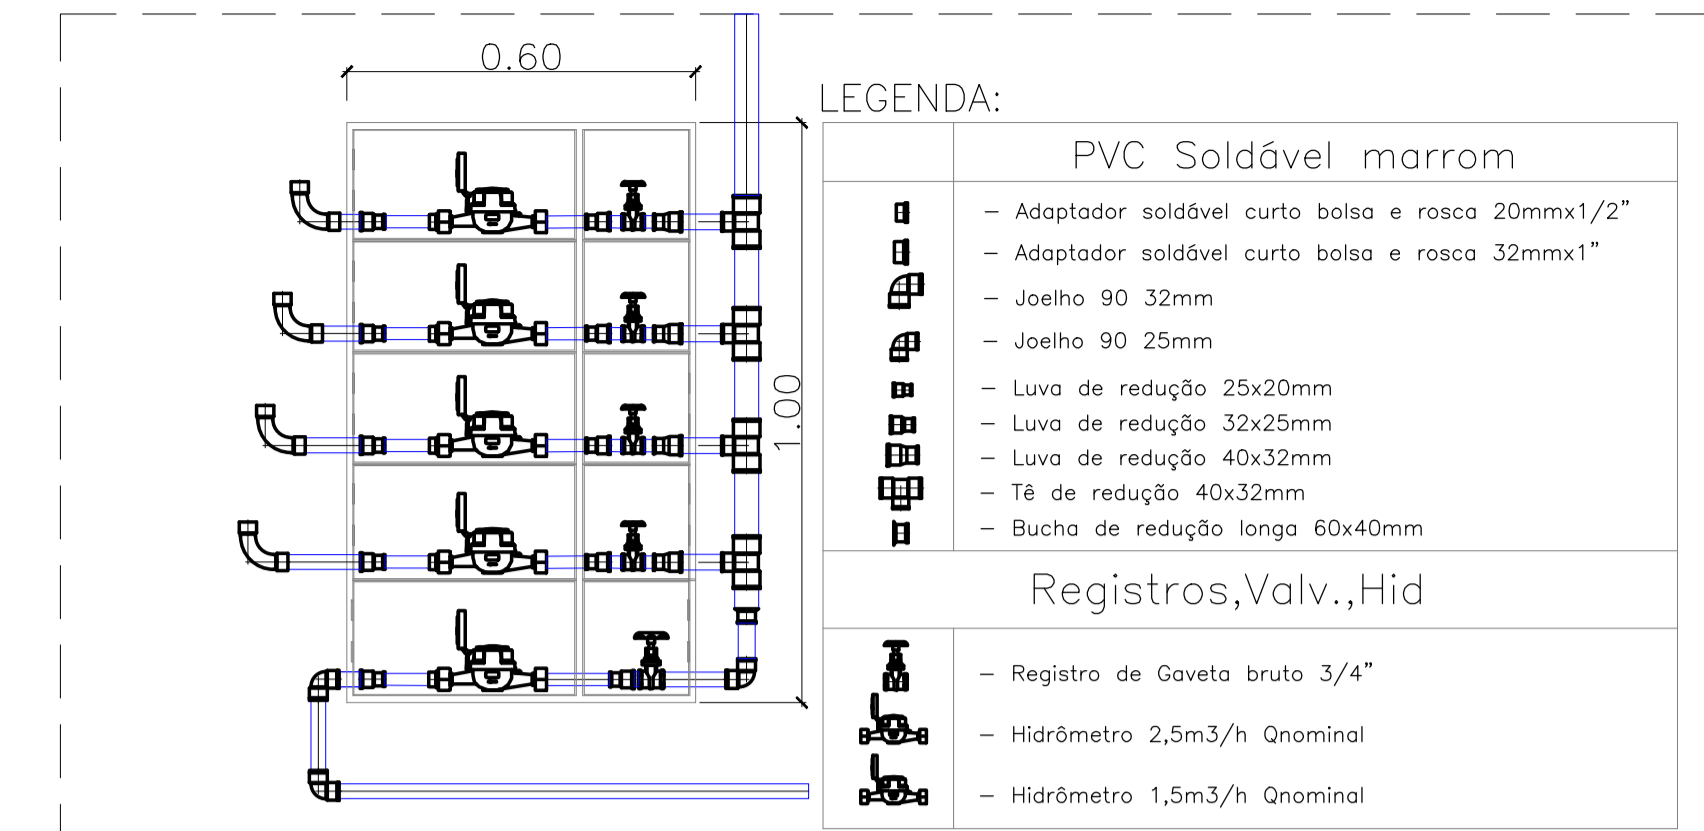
0.60

1.00

LEGENDA:

|  | PVC Soldável marrom |
|---|---|
|  | – Adaptador soldável curto bolsa e rosca 20mmx1/2" |
|  | – Adaptador soldável curto bolsa e rosca 32mmx1" |
|  | – Joelho 90 32mm |
|  | – Joelho 90 25mm |
|  | – Luva de redução 25x20mm |
|  | – Luva de redução 32x25mm |
|  | – Luva de redução 40x32mm |
|  | – Tê de redução 40x32mm |
|  | – Bucha de redução longa 60x40mm |
|  | Registros,Valv.,Hid |
|  | – Registro de Gaveta bruto 3/4" |
|  | – Hidrômetro 2,5m3/h Qnominal |
|  | – Hidrômetro 1,5m3/h Qnominal |